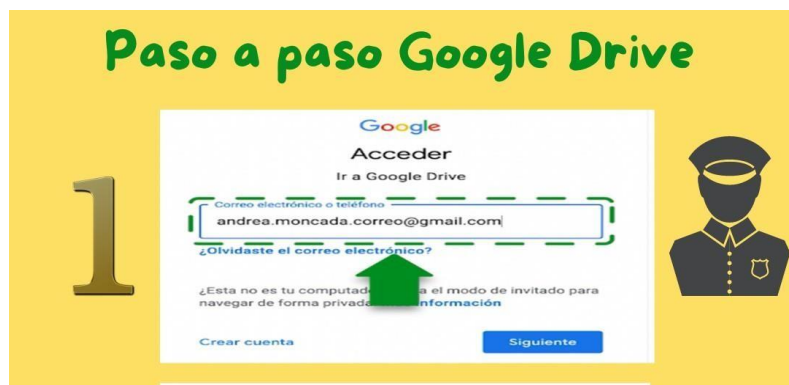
Paso a paso Google Drive

1

Google

Acceder

Ir a Google Drive

Correo electrónico o teléfono

andrea.moncada.correo@gmail.com

¿Olvidaste el correo electrónico?

¿Esta no es tu computad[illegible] el modo de invitado para navegar de forma privada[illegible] información

Crear cuenta

Siguiente